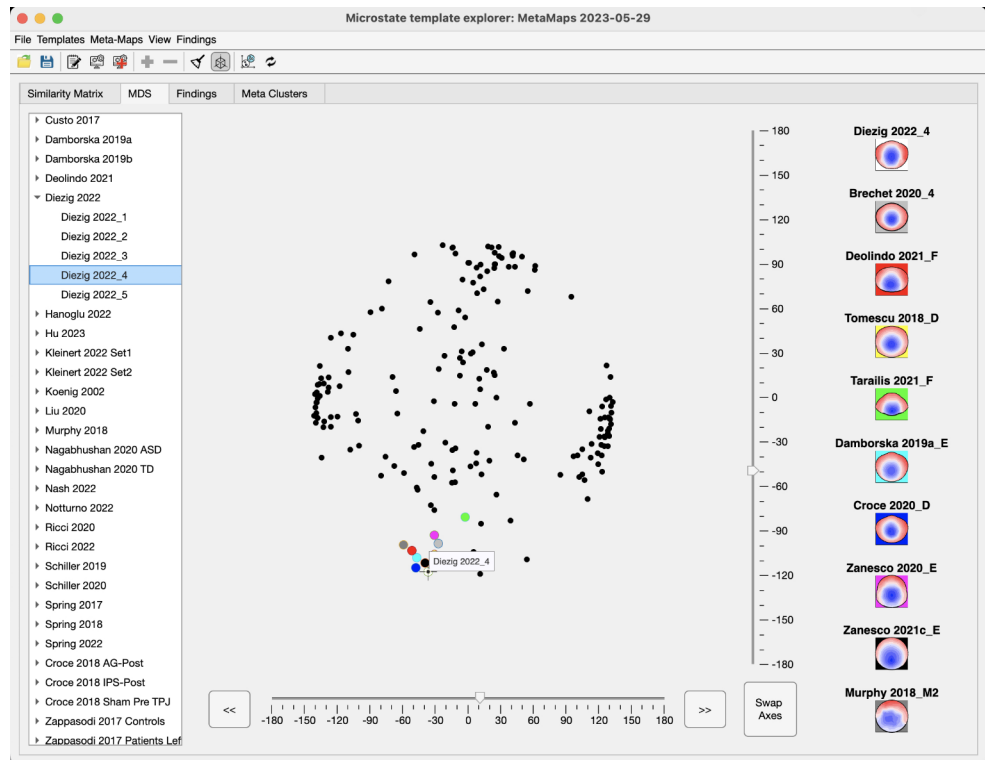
Microstate template explorer: MetaMaps 2023-05-29

File Templates Meta-Maps View Findings

Similarity Matrix MDS Findings Meta Clusters

Custo 2017
Damborska 2019a
Damborska 2019b
Deolindo 2021
Diezig 2022
Diezig 2022_1
Diezig 2022_2
Diezig 2022_3
Diezig 2022_4
Diezig 2022_5
Hanoglu 2022
Hu 2023
Kleinert 2022 Set1
Kleinert 2022 Set2
Koenig 2002
Liu 2020
Murphy 2018
Nagabhushan 2020 ASD
Nagabhushan 2020 TD
Nash 2022
Notturno 2022
Ricci 2020
Ricci 2022
Schiller 2019
Schiller 2020
Spring 2017
Spring 2018
Spring 2022
Croce 2018 AG-Post
Croce 2018 IPS-Post
Croce 2018 Sham Pre TPJ
Zappasodi 2017 Controls
Zappasodi 2017 Patients Lef

Diezig 2022_4

180
150
120
90
60
30
0
-30
-60
-90
-120
-150
-180

Diezig 2022_4
Brechet 2020_4
Deolindo 2021_F
Tomescu 2018_D
Tarailis 2021_F
Damborska 2019a_E
Croce 2020_D
Zanesco 2020_E
Zanesco 2021c_E
Murphy 2018_M2

<<
-180 -150 -120 -90 -60 -30 0 30 60 90 120 150 180
>>
Swap Axes